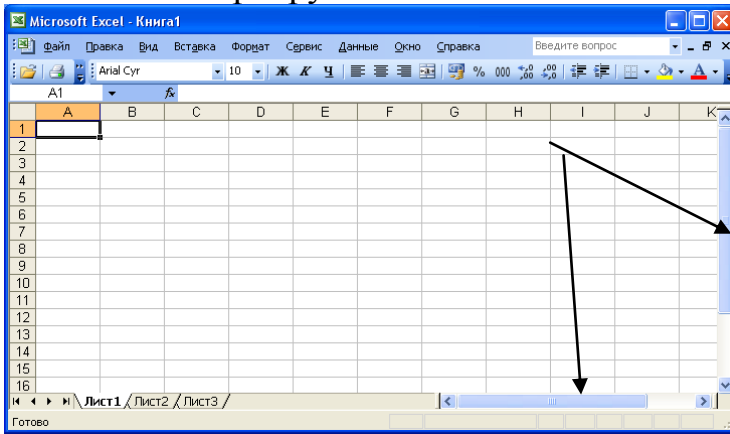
Microsoft Excel - Книга1

Файл Правка Вид Вставка Формат Сервис Данные Окно Справка

Введите вопрос

Arial Cyr 10 Ж К Ч % 000

A1 $f_x$

| | A | B | C | D | E | F | G | H | I | J | K |
|---|---|---|---|---|---|---|---|---|---|---|---|
| 1 | | | | | | | | | | | |
| 2 | | | | | | | | | | | |
| 3 | | | | | | | | | | | |
| 4 | | | | | | | | | | | |
| 5 | | | | | | | | | | | |
| 6 | | | | | | | | | | | |
| 7 | | | | | | | | | | | |
| 8 | | | | | | | | | | | |
| 9 | | | | | | | | | | | |
| 10 | | | | | | | | | | | |
| 11 | | | | | | | | | | | |
| 12 | | | | | | | | | | | |
| 13 | | | | | | | | | | | |
| 14 | | | | | | | | | | | |
| 15 | | | | | | | | | | | |
| 16 | | | | | | | | | | | |

Лист1 Лист2 Лист3

Готово